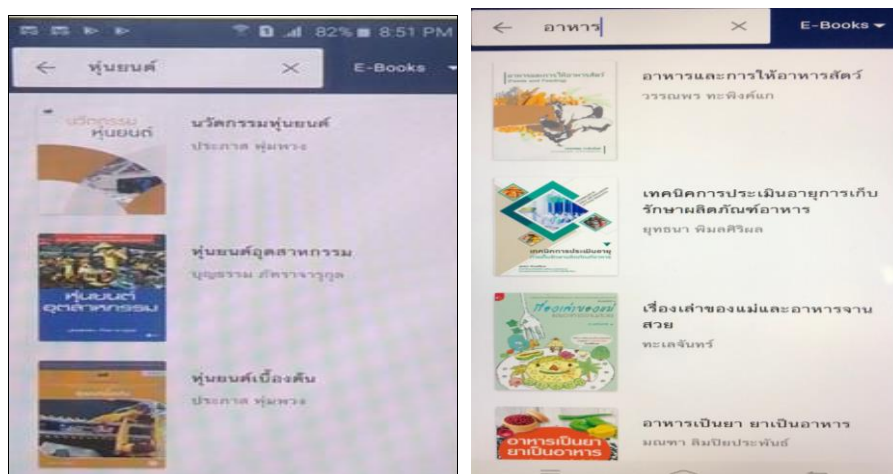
82% 8:51 PM

← หุ่นยนต์ × E-Books

นวัตกรรม หุ่นยนต์

นวัตกรรมหุ่นยนต์
ประภาส พุ่มพวง

หุ่นยนต์ อุตสาหกรรม

หุ่นยนต์อุตสาหกรรม
บุญธรรม ภัทราจารุกุล

หุ่นยนต์เบื้องต้น
ประภาส พุ่มพวง

← อาหาร × E-Books

อาหารและการให้อาหารสัตว์
วรรณพร ทะพิงค์แก

เทคนิคการประเมินอายุการเก็บรักษาผลิตภัณฑ์อาหาร
ยุทธนา พิมลศิริผล

เรื่องเล่าของแม่และอาหารจานสวย
ทะเลจันทร์

อาหารเป็นยา ยาเป็นอาหาร
มณฑา ลิมปิยประพันธ์

อาหารเป็นยา ยาเป็นอาหาร